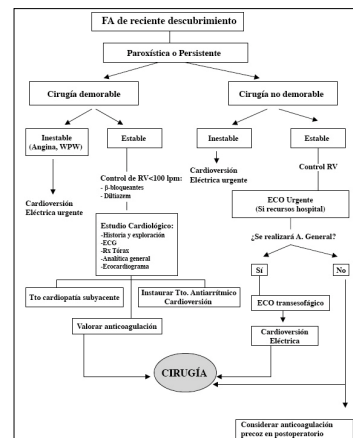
FA de reciente descubrimiento

Paroxística o Persistente

Cirugía demorable

Cirugía no demorable

Inestable (Angina, WPW)

Estable

Inestable

Estable

Cardioversión Eléctrica urgente

Control de RV<100 lpm:
- β-bloqueantes
- Diltiazem

Cardioversión Eléctrica urgente

Control RV

ECO Urgente (Si recursos hospital)

Estudio Cardiológico:
-Historia y exploración
-ECG
-Rx Tórax
-Analítica general
-Ecocardiograma

¿Se realizará A. General?

Sí

No

Tto cardiopatía subyacente

Instaurar Tto. Antiarrítmico Cardioversión

ECO transesofágico

Valorar anticoagulación

Cardioversión Eléctrica

CIRUGÍA

Considerar anticoagulación precoz en postoperatorio